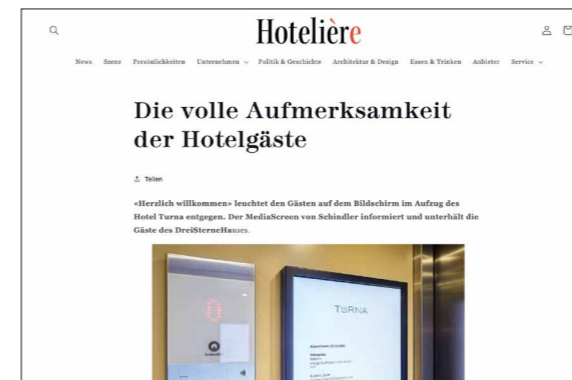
Hotelière

News Szene Persönlichkeiten Unternehmen Politik & Geschichte Architektur & Design Essen & Trinken Anbieter Service

Die volle Aufmerksamkeit der Hotelgäste

Teilen

«Herzlich willkommen» leuchtet den Gästen auf dem Bildschirm im Aufzug des Hotel Turna entgegen. Der MediaScreen von Schindler informiert und unterhält die Gäste des DreiSterneHauses.

0

TURNA

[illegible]